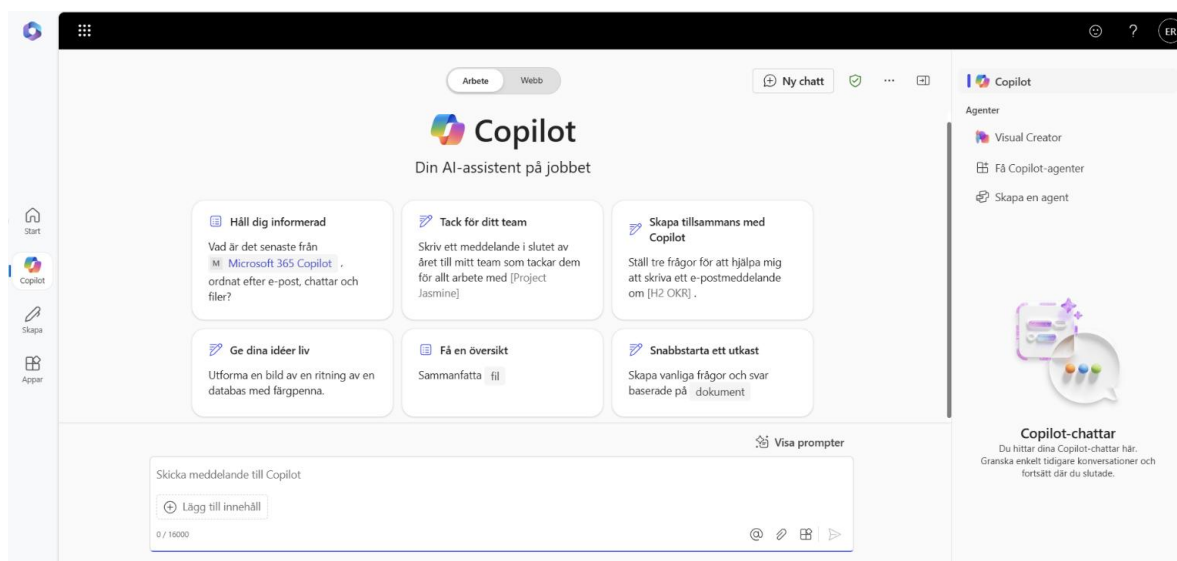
ER

Start
Copilot
Skapa
Appar

Arbete Webb

Ny chatt

Copilot

Din AI-assistent på jobbet

Håll dig informerad
Vad är det senaste från M Microsoft 365 Copilot . ordnat efter e-post, chattar och filer?

Tack för ditt team
Skriv ett meddelande i slutet av året till mitt team som tackar dem för allt arbete med [Project Jasmine]

Skapa tillsammans med Copilot
Ställ tre frågor för att hjälpa mig att skriva ett e-postmeddelande om [H2 OKR] .

Ge dina idéer liv
Utforma en bild av en ritning av en databas med färgpenna.

Få en översikt
Sammanfatta fil

Snabbstarta ett utkast
Skapa vanliga frågor och svar baserade på dokument

Visa prompter

Skicka meddelande till Copilot

Lägg till innehåll

0 / 16000

Copilot

Agenter

Visual Creator

Få Copilot-agenter

Skapa en agent

Copilot-chattar
Du hittar dina Copilot-chattar här. Granska enkelt tidigare konversationer och fortsätt där du slutade.